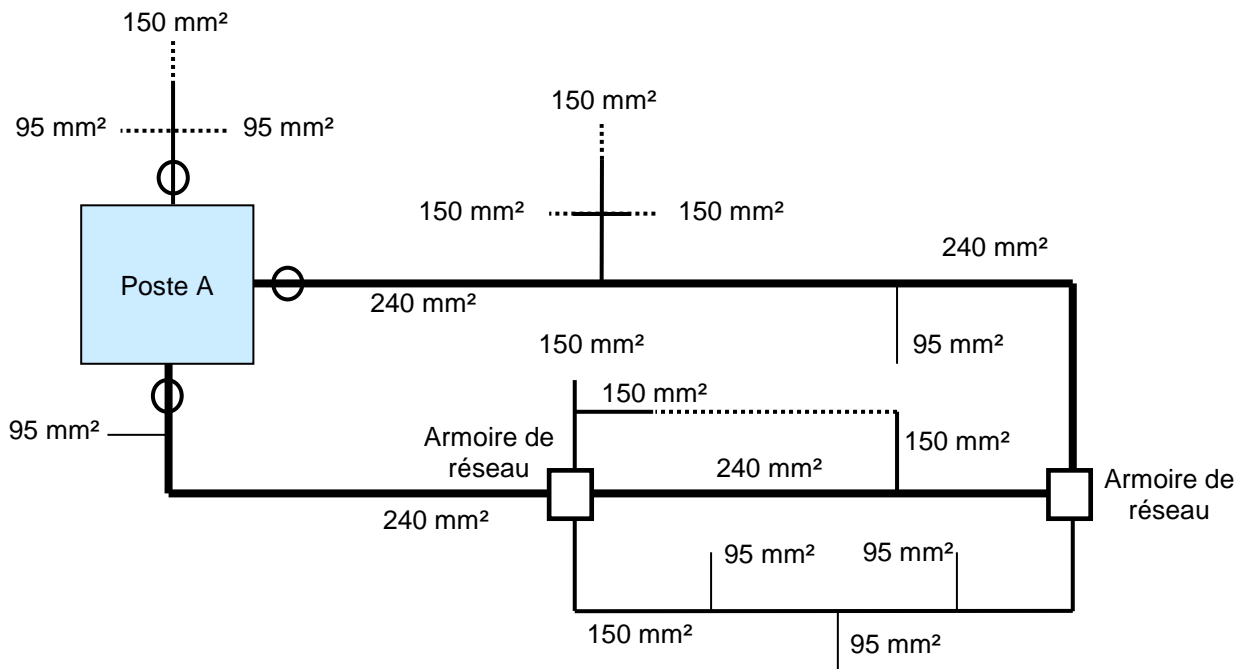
150 mm²

95 mm² 95 mm²

150 mm²

150 mm² 150 mm²

240 mm²

Poste A

240 mm²

150 mm²

95 mm²

150 mm²

95 mm²

Armoire de réseau

150 mm²

240 mm²

Armoire de réseau

240 mm²

95 mm² 95 mm²

150 mm²

95 mm²